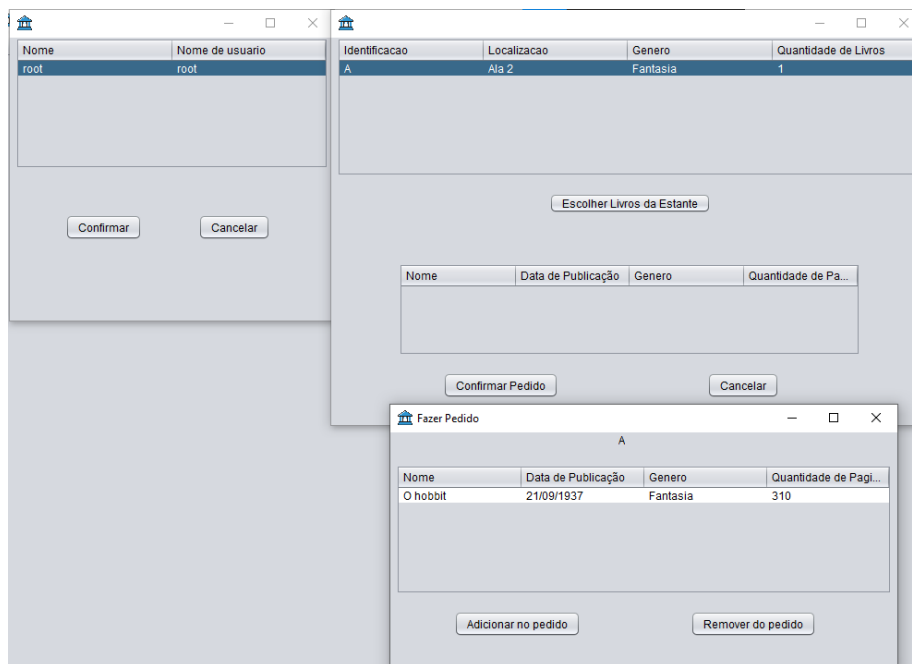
| Nome | Nome de usuario |
|---|---|
| root | root |

Confirmar

Cancelar

| Identificacao | Localizacao | Genero | Quantidade de Livros |
|---|---|---|---|
| A | Ala 2 | Fantasia | 1 |

Escolher Livros da Estante

| Nome | Data de Publicação | Genero | Quantidade de Pa... |
|---|---|---|---|

Confirmar Pedido

Cancelar

Fazer Pedido

A

| Nome | Data de Publicação | Genero | Quantidade de Pagi... |
|---|---|---|---|
| O hobbit | 21/09/1937 | Fantasia | 310 |

Adicionar no pedido

Remover do pedido